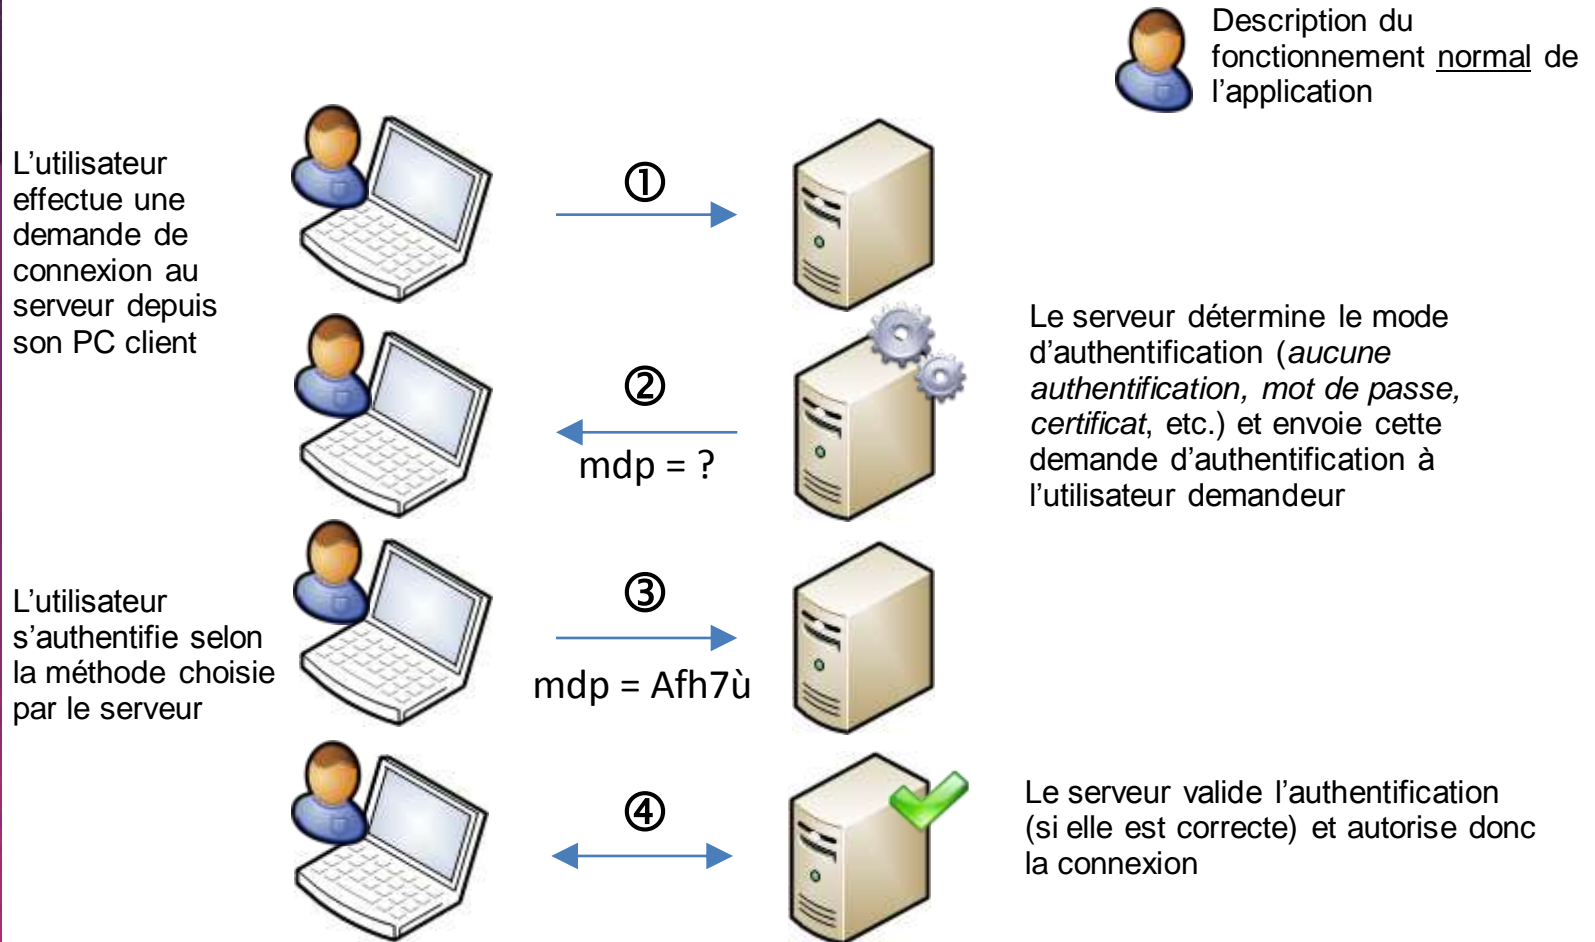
Description du fonctionnement normal de l'application

L'utilisateur effectue une demande de connexion au serveur depuis son PC client

①

②

mdp = ?

Le serveur détermine le mode d'authentification (*aucune authentification, mot de passe, certificat*, etc.) et envoie cette demande d'authentification à l'utilisateur demandeur

L'utilisateur s'authentifie selon la méthode choisie par le serveur

③

mdp = Afh7ù

④

Le serveur valide l'authentification (si elle est correcte) et autorise donc la connexion